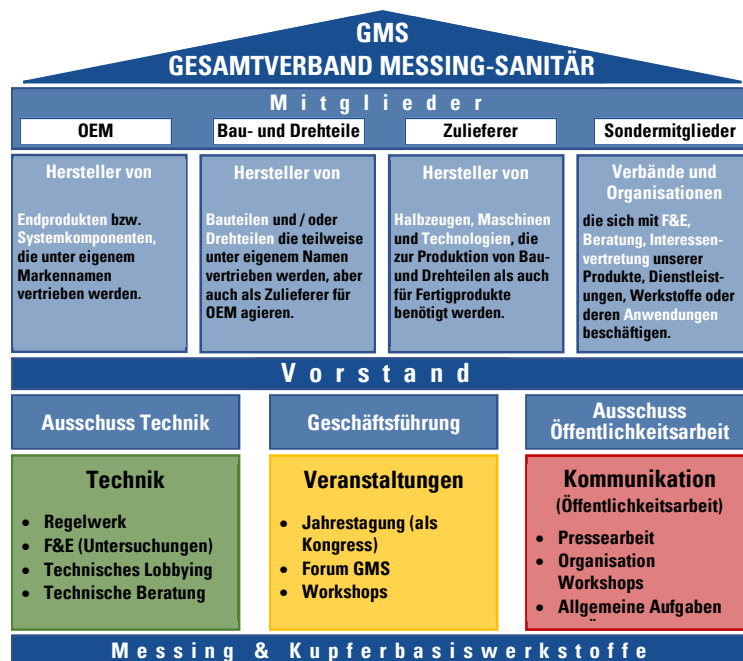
GMS
GESAMTVERBAND MESSING-SANITÄR

Mitglieder

OEM

Bau- und Drehteile

Zulieferer

Sondermitglieder

Hersteller von

Endprodukten bzw. Systemkomponenten, die unter eigenem Markennamen vertrieben werden.

Hersteller von

Bauteilen und / oder Drehteilen die teilweise unter eigenem Namen vertrieben werden, aber auch als Zulieferer für OEM agieren.

Hersteller von

Halbzeugen, Maschinen und Technologien, die zur Produktion von Bau- und Drehteilen als auch für Fertigprodukte benötigt werden.

Verbände und Organisationen

die sich mit F&E, Beratung, Interessenvertretung unserer Produkte, Dienstleistungen, Werkstoffe oder deren Anwendungen beschäftigen.

Vorstand

Ausschuss Technik

Geschäftsführung

Ausschuss Öffentlichkeitsarbeit

Technik

- Regelwerk
- F&E (Untersuchungen)
- Technisches Lobbying
- Technische Beratung

Veranstaltungen

- Jahrestagung (als Kongress)
- Forum GMS
- Workshops

Kommunikation
(Öffentlichkeitsarbeit)

- Pressearbeit
- Organisation Workshops
- Allgemeine Aufgaben

Messing & Kupferbasiswerkstoffe